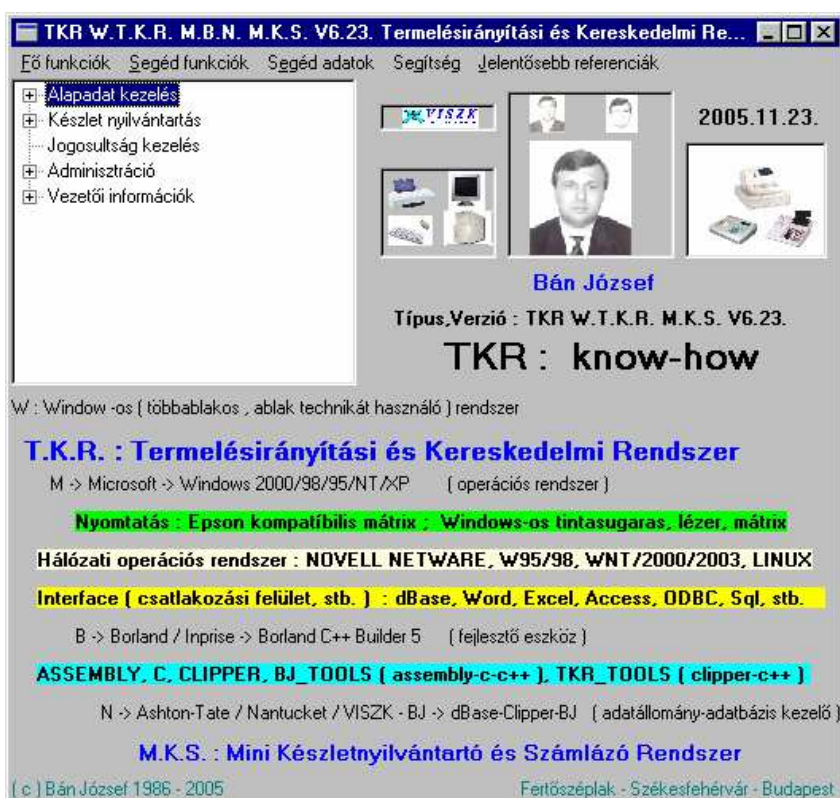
TKR W.T.K.R. M.B.N. M.K.S. V6.23. Termelésirányítási és Kereskedelmi Re...

Fő funkciók Segéd funkciók Segéd adatok Segítség Jelentősebb referenciák

Alapadat kezelés
Készlet nyilvántartás
Jogosultság kezelés
Adminisztráció
Vezetői információk

VISZK

2005.11.23.

Bán József

Típus,Verzió : TKR W.T.K.R. M.K.S. V6.23.

TKR : know-how

W : Window -os ( többablakos , ablak technikát használó ) rendszer

T.K.R. : Termelésirányítási és Kereskedelmi Rendszer

M -> Microsoft -> Windows 2000/98/95/NT/XP ( operációs rendszer )

Nyomtatás : Epson kompatíbilis mátrix ; Windows-os tintasugaras, lézer, mátrix

Hálózati operációs rendszer : NOVELL NETWARE, W95/98, WNT/2000/2003, LINUX

Interface ( csatlakozási felület, stb. ) : dBase, Word, Excel, Access, ODBC, Sql, stb.

B -> Borland / Inprise -> Borland C++ Builder 5 ( fejlesztő eszköz )

ASSEMBLY, C, CLIPPER, BJ_TOOLS ( assembly-c-c++ ), TKR_TOOLS ( clipper-c++ )

N -> Ashton-Tate / Nantucket / VISZK - BJ -> dBase-Clipper-BJ ( adatállomány-adatbázis kezelő )

M.K.S. : Mini Készletnyilvántartó és Számlázó Rendszer

( c ) Bán József 1986 - 2005

Fertőszéplak - Székesfehérvár - Budapest